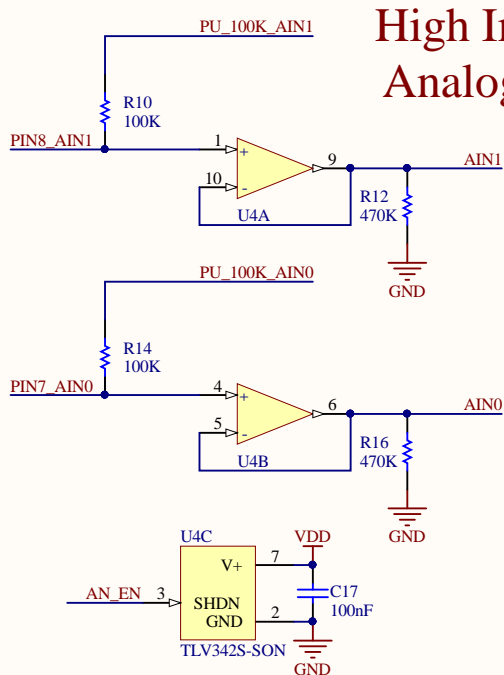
High In
Analog

PU_100K_AIN1
R10
100K
PIN8_AIN1
1
+
10
-
9
U4A
AIN1
R12
470K
GND

PU_100K_AIN0
R14
100K
PIN7_AIN0
4
+
5
-
6
U4B
AIN0
R16
470K
GND

U4C
VDD
V+
7
C17
100nF
AN_EN
3
SHDN
GND
2
TLV342S-SON
GND